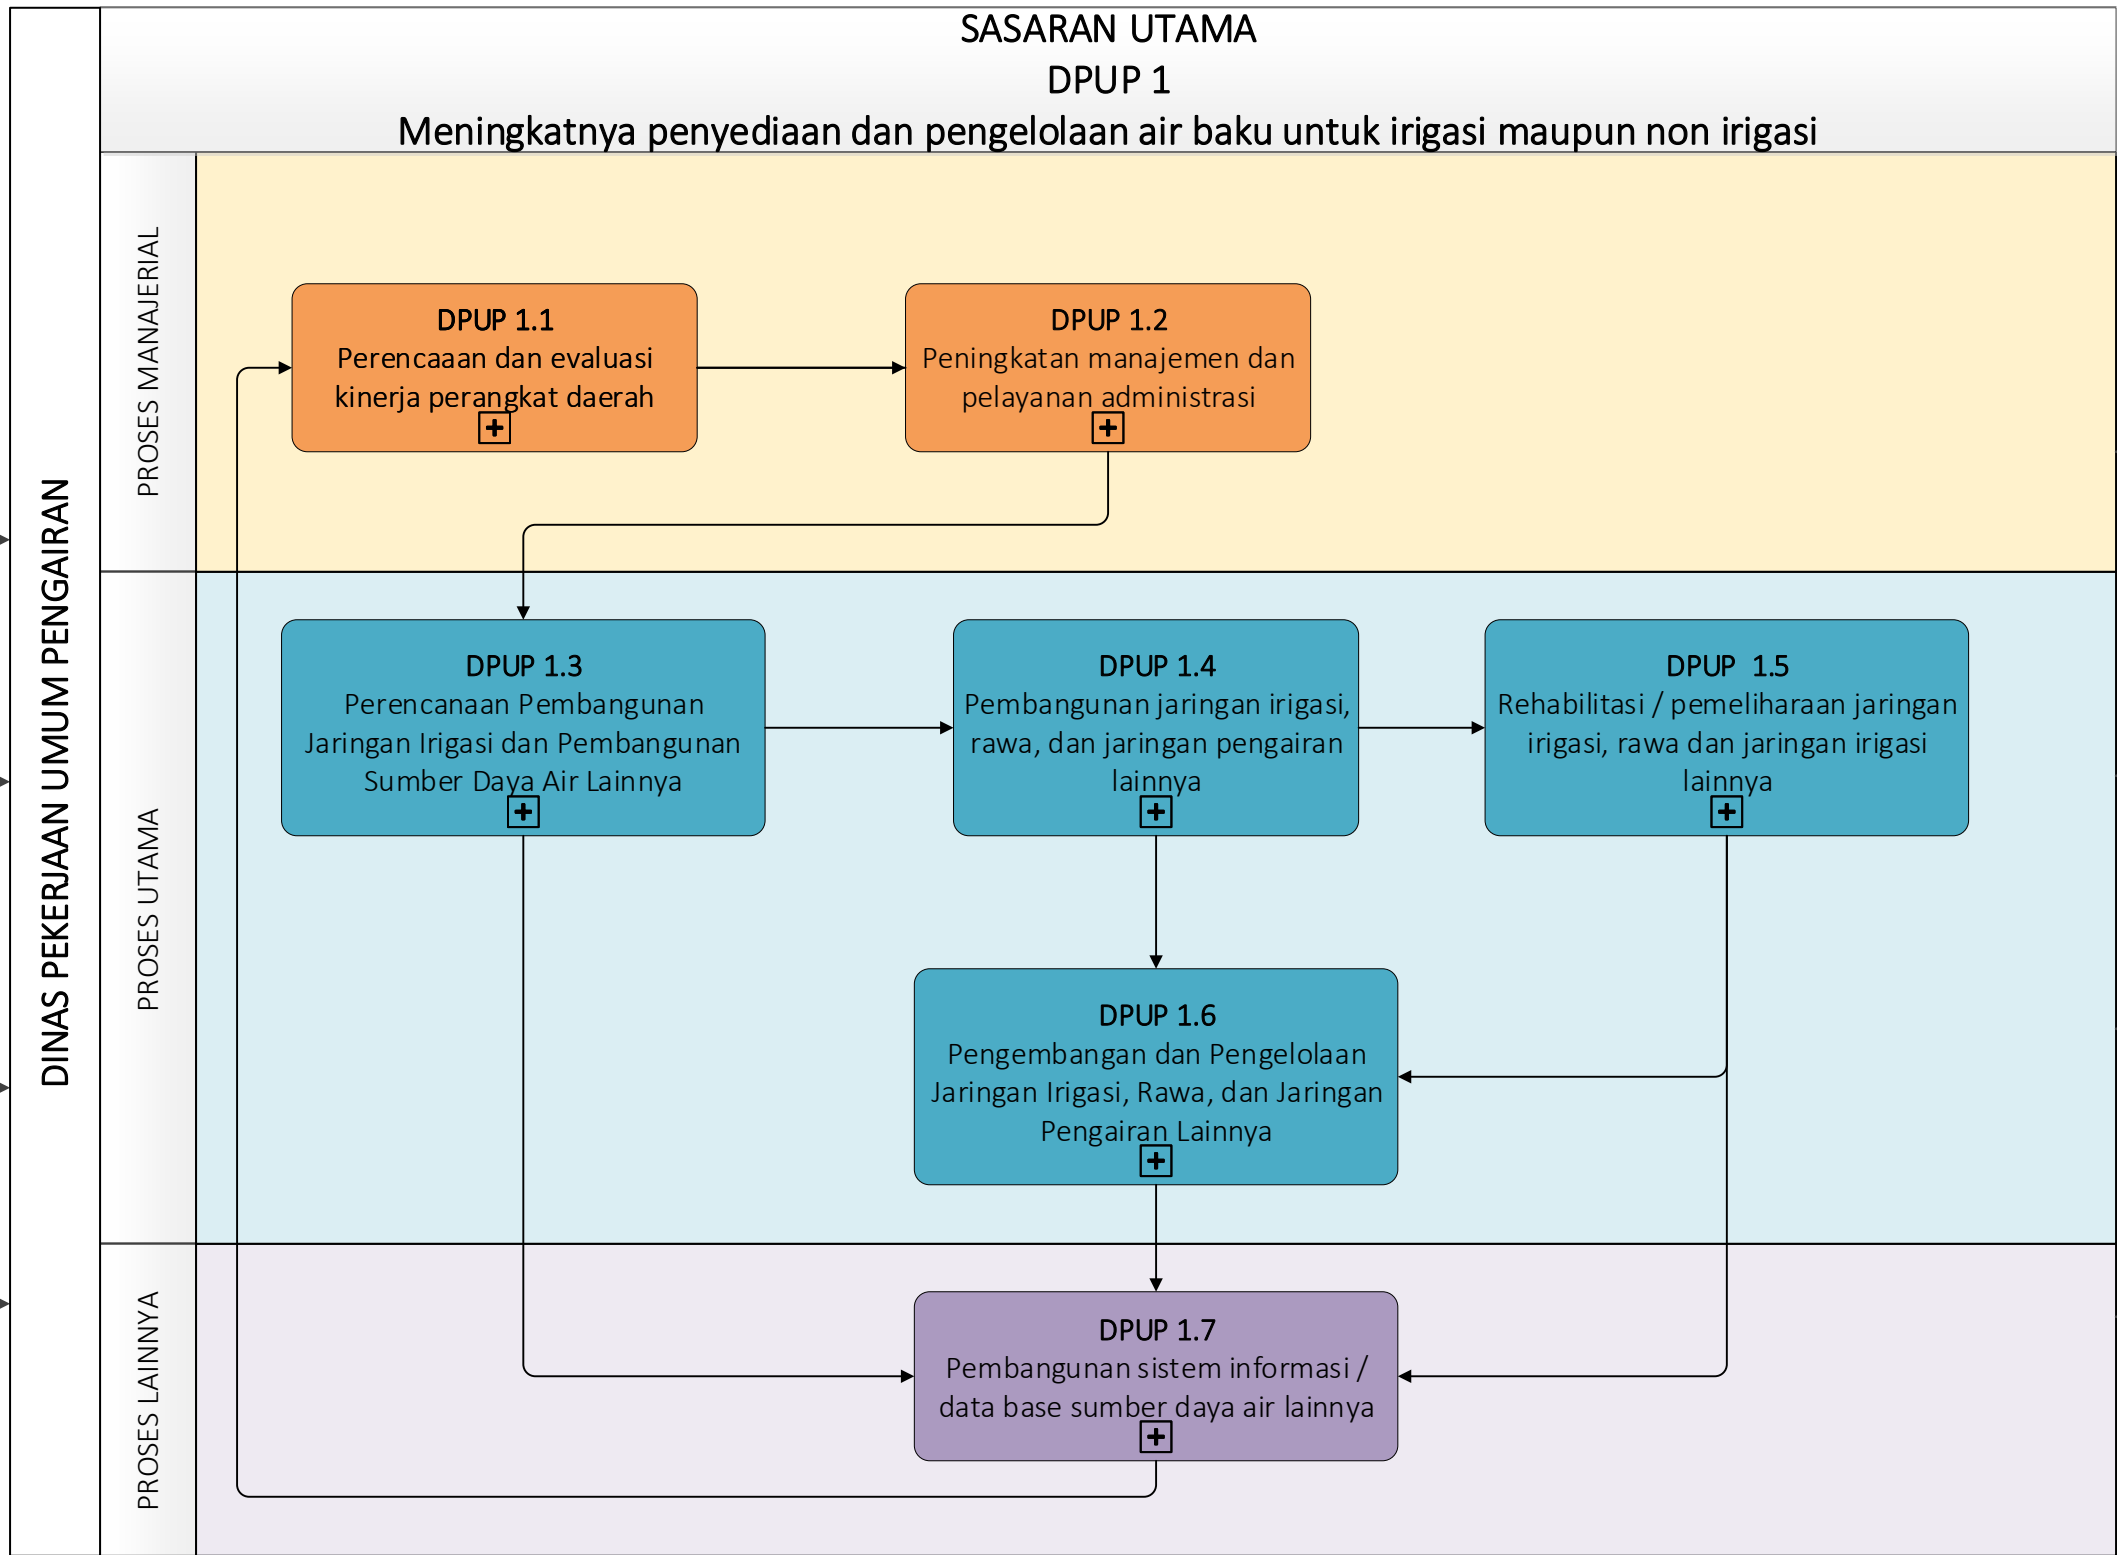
SASARAN UTAMA
DPUP 1
Meningkatnya penyediaan dan pengelolaan air baku untuk irigasi maupun non irigasi

DINAS PEKERJAAN UMUM PENGAIRAN

PROSES MANAJERIAL

DPUP 1.1
Perencaaan dan evaluasi kinerja perangkat daerah

DPUP 1.2
Peningkatan manajemen dan pelayanan administrasi

PROSES UTAMA

DPUP 1.3
Perencanaan Pembangunan Jaringan Irigasi dan Pembangunan Sumber Daya Air Lainnya

DPUP 1.4
Pembangunan jaringan irigasi, rawa, dan jaringan pengairan lainnya

DPUP 1.5
Rehabilitasi / pemeliharaan jaringan irigasi, rawa dan jaringan irigasi lainnya

DPUP 1.6
Pengembangan dan Pengelolaan Jaringan Irigasi, Rawa, dan Jaringan Pengairan Lainnya

PROSES LAINNYA

DPUP 1.7
Pembangunan sistem informasi / data base sumber daya air lainnya